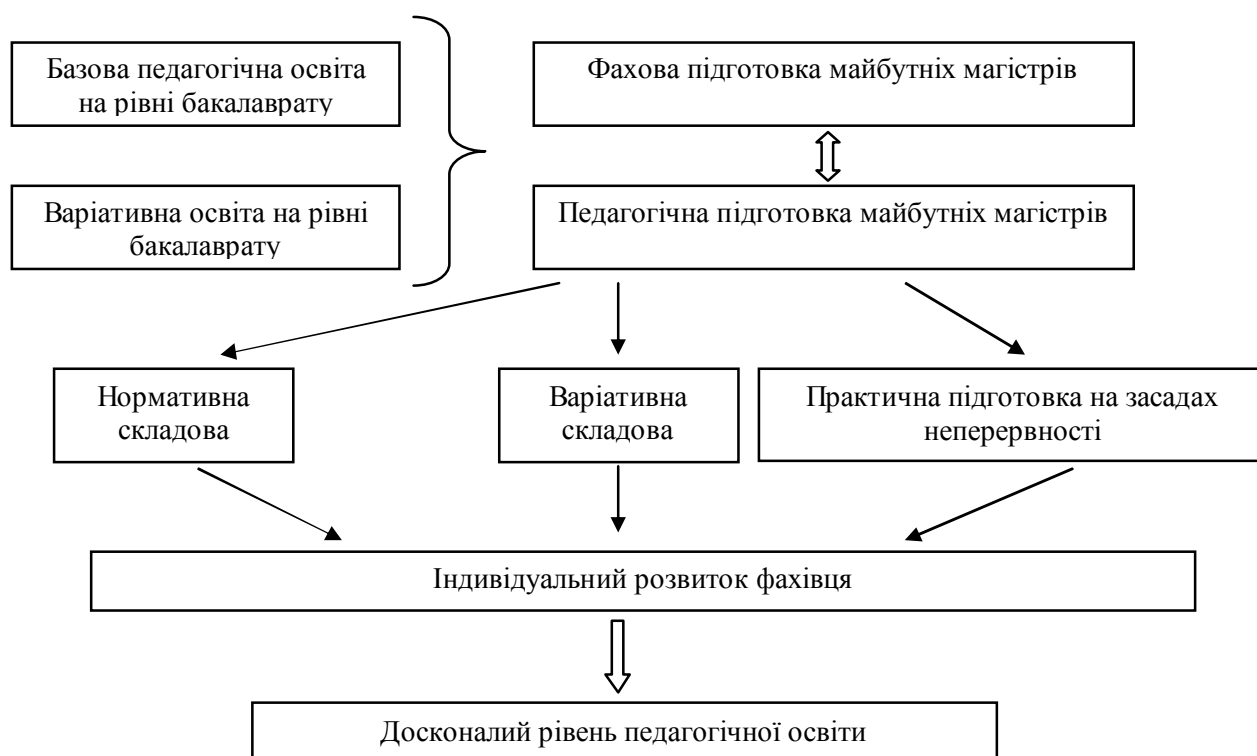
Базова педагогічна освіта на рівні бакалаврату

Варіативна освіта на рівні бакалаврату

Фахова підготовка майбутніх магістрів

Педагогічна підготовка майбутніх магістрів

Нормативна складова

Варіативна складова

Практична підготовка на засадах неперервності

Індивідуальний розвиток фахівця

Досконалий рівень педагогічної освіти